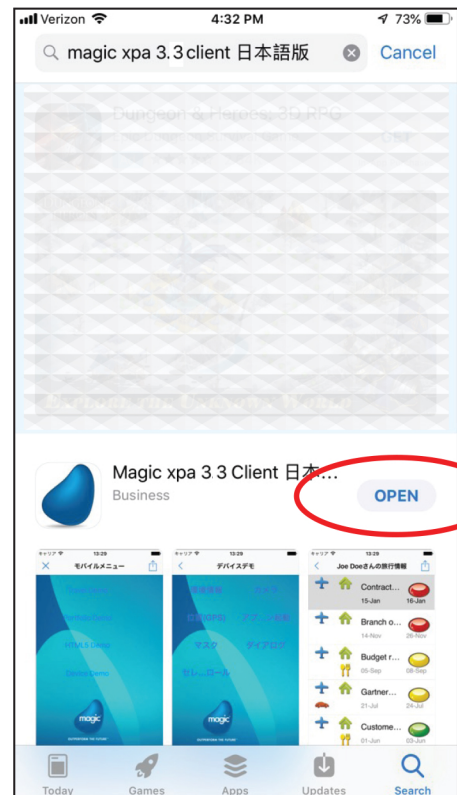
Verizon 4:32 PM 73%

magic xpa 3.3client 日本語版 Cancel

Dungeon & Heroes: 3D RPG

GET

Magic xpa 3 3 Client 日本…
Business

OPEN

13:29
モバイルメニュー

13:29
デバイスデモ

GPS位置情報 カメラ
ロ読(GPS) アプリ連携
マスク ダイアログ
セレ ロール

magic

13:29
Joe Doeさんの旅行情報

Contract… 15-Jan 16-Jan
Branch o… 14-Nov 26-Nov
Budget r… 05-Sep 08-Sep
Gartner… 21-Jul 24-Jul
Custome… 01-Jun 03-Jun

Today Games Apps Updates Search